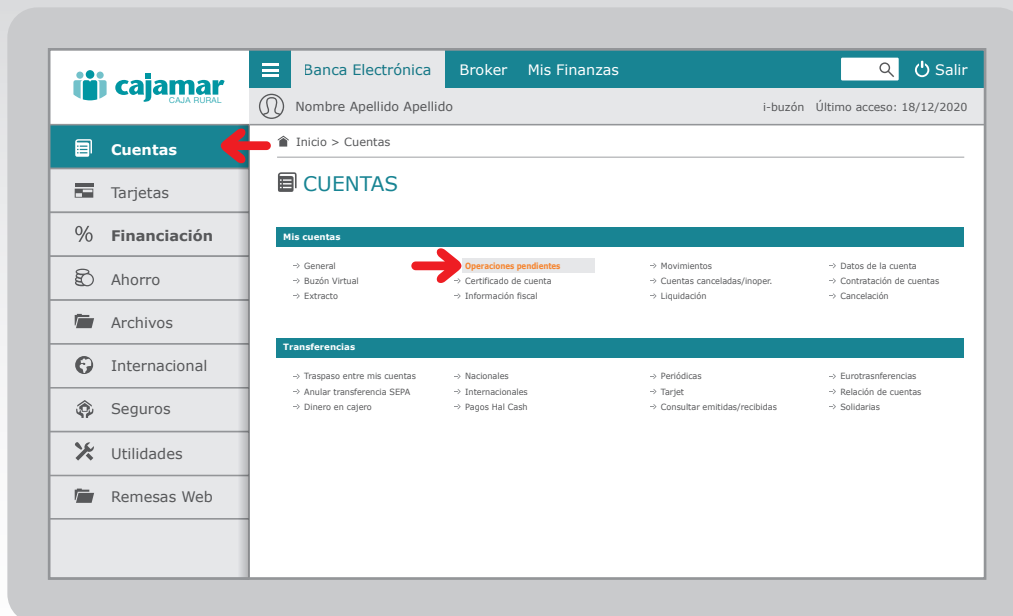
cajamar
CAJA RURAL

Banca Electrónica Broker Mis Finanzas

Salir

Nombre Apellido Apellido

i-buzón Último acceso: 18/12/2020

Cuentas
Tarjetas
% Financiación
Ahorro
Archivos
Internacional
Seguros
Utilidades
Remesas Web

Inicio > Cuentas

CUENTAS

Mis cuentas

→ General
→ Buzón Virtual
→ Extracto
→ Operaciones pendientes
→ Certificado de cuenta
→ Información fiscal
→ Movimientos
→ Cuentas canceladas/inoper.
→ Liquidación
→ Datos de la cuenta
→ Contratación de cuentas
→ Cancelación

Transferencias

→ Traspaso entre mis cuentas
→ Anular transferencia SEPA
→ Dinero en cajero
→ Nacionales
→ Internacionales
→ Pagos Hal Cash
→ Periódicas
→ Tarjet
→ Consultar emitidas/recibidas
→ Eurotrasnferencias
→ Relación de cuentas
→ Solidarias